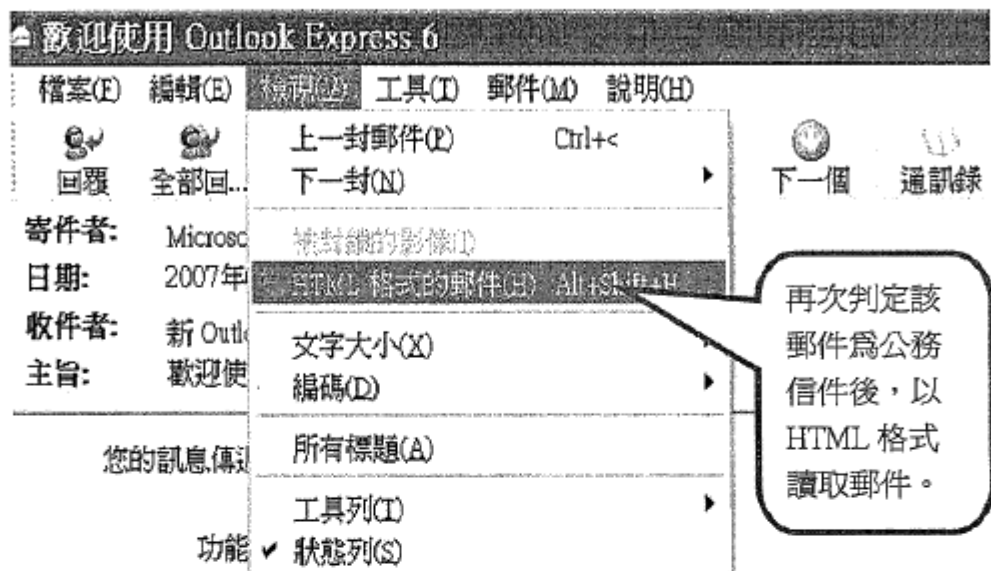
歡迎使用 Outlook Express 6

檔案(F) 編輯(E) 檢視(V) 工具(T) 郵件(M) 說明(H)

回覆 全部回... 下一個 通訊錄

寄件者: Microsc
日期: 2007年
收件者: 新 Outl
主旨: 歡迎使

上一封郵件(P) Ctrl+<
下一封(N)
被封鎖的影像(I)
HTML 格式的郵件(H) Alt+Shift+H
文字大小(X)
編碼(D)
所有標題(A)
工具列(T)
✔ 狀態列(S)

您的訊息傳

功能

再次判定該郵件為公務信件後，以 HTML 格式讀取郵件。